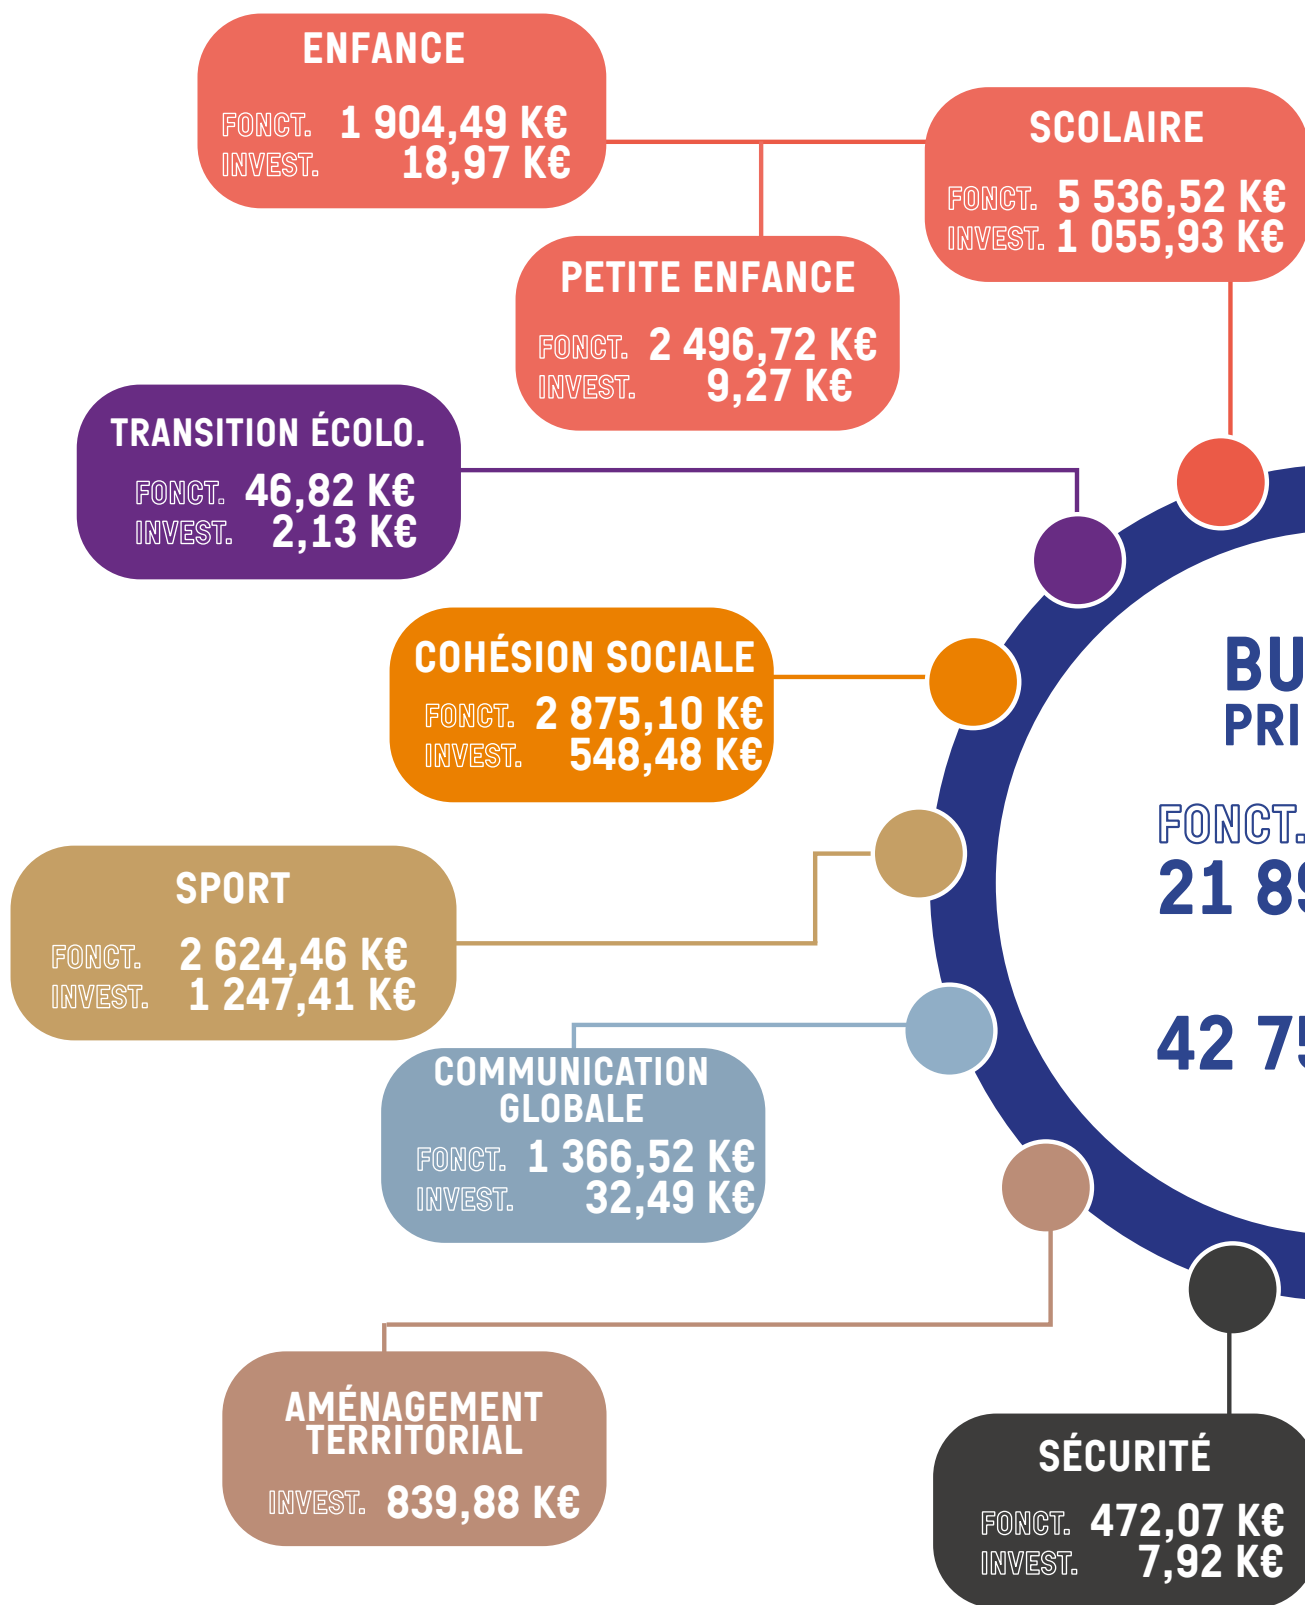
ENFANCE
FONCT. 1 904,49 K€
INVEST. 18,97 K€

SCOLAIRE
FONCT. 5 536,52 K€
INVEST. 1 055,93 K€

PETITE ENFANCE
FONCT. 2 496,72 K€
INVEST. 9,27 K€

TRANSITION ÉCOLO.
FONCT. 46,82 K€
INVEST. 2,13 K€

COHÉSION SOCIALE
FONCT. 2 875,10 K€
INVEST. 548,48 K€

BU
PRI

FONCT.
21 8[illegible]

42 7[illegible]

SPORT
FONCT. 2 624,46 K€
INVEST. 1 247,41 K€

COMMUNICATION GLOBALE
FONCT. 1 366,52 K€
INVEST. 32,49 K€

AMÉNAGEMENT TERRITORIAL
INVEST. 839,88 K€

SÉCURITÉ
FONCT. 472,07 K€
INVEST. 7,92 K€